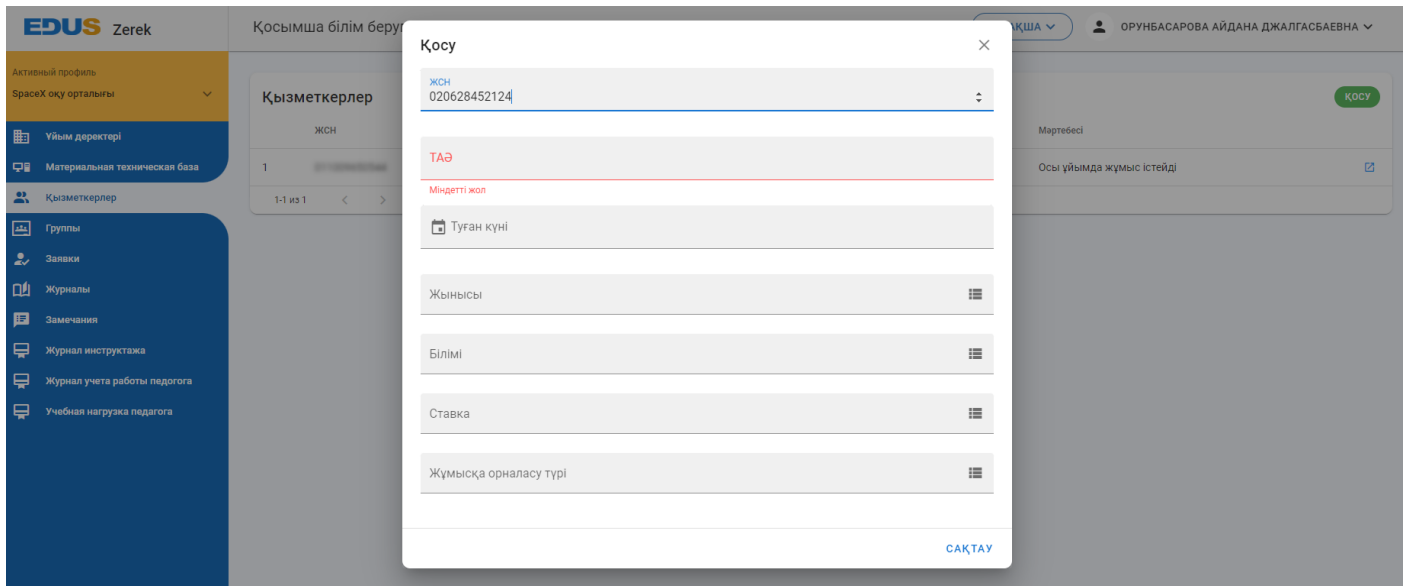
EDUS Zerek

Қосымша білім беру

АҚША

ОРУНБАСАРОВА АЙДАНА ДЖАЛГАСБАЕВНА

Активный профиль
SpaceX оқу орталығы

Ұйым деректері
Материальная техническая база
Қызметкерлер
Группы
Заявки
Журналы
Замечания
Журнал инструктажа
Журнал учета работы педогога
Учебная нагрузка педагога

Қызметкерлер

ҚОСУ

ЖСН

Мәртебесі

1 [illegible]

Осы ұйымда жұмыс істейді

1-1 из 1

Қосу

ЖСН
020628452124

ТАӘ
Міндетті жол

Туған күні

Жынысы

Білімі

Ставка

Жұмысқа орналасу түрі

САҚТАУ